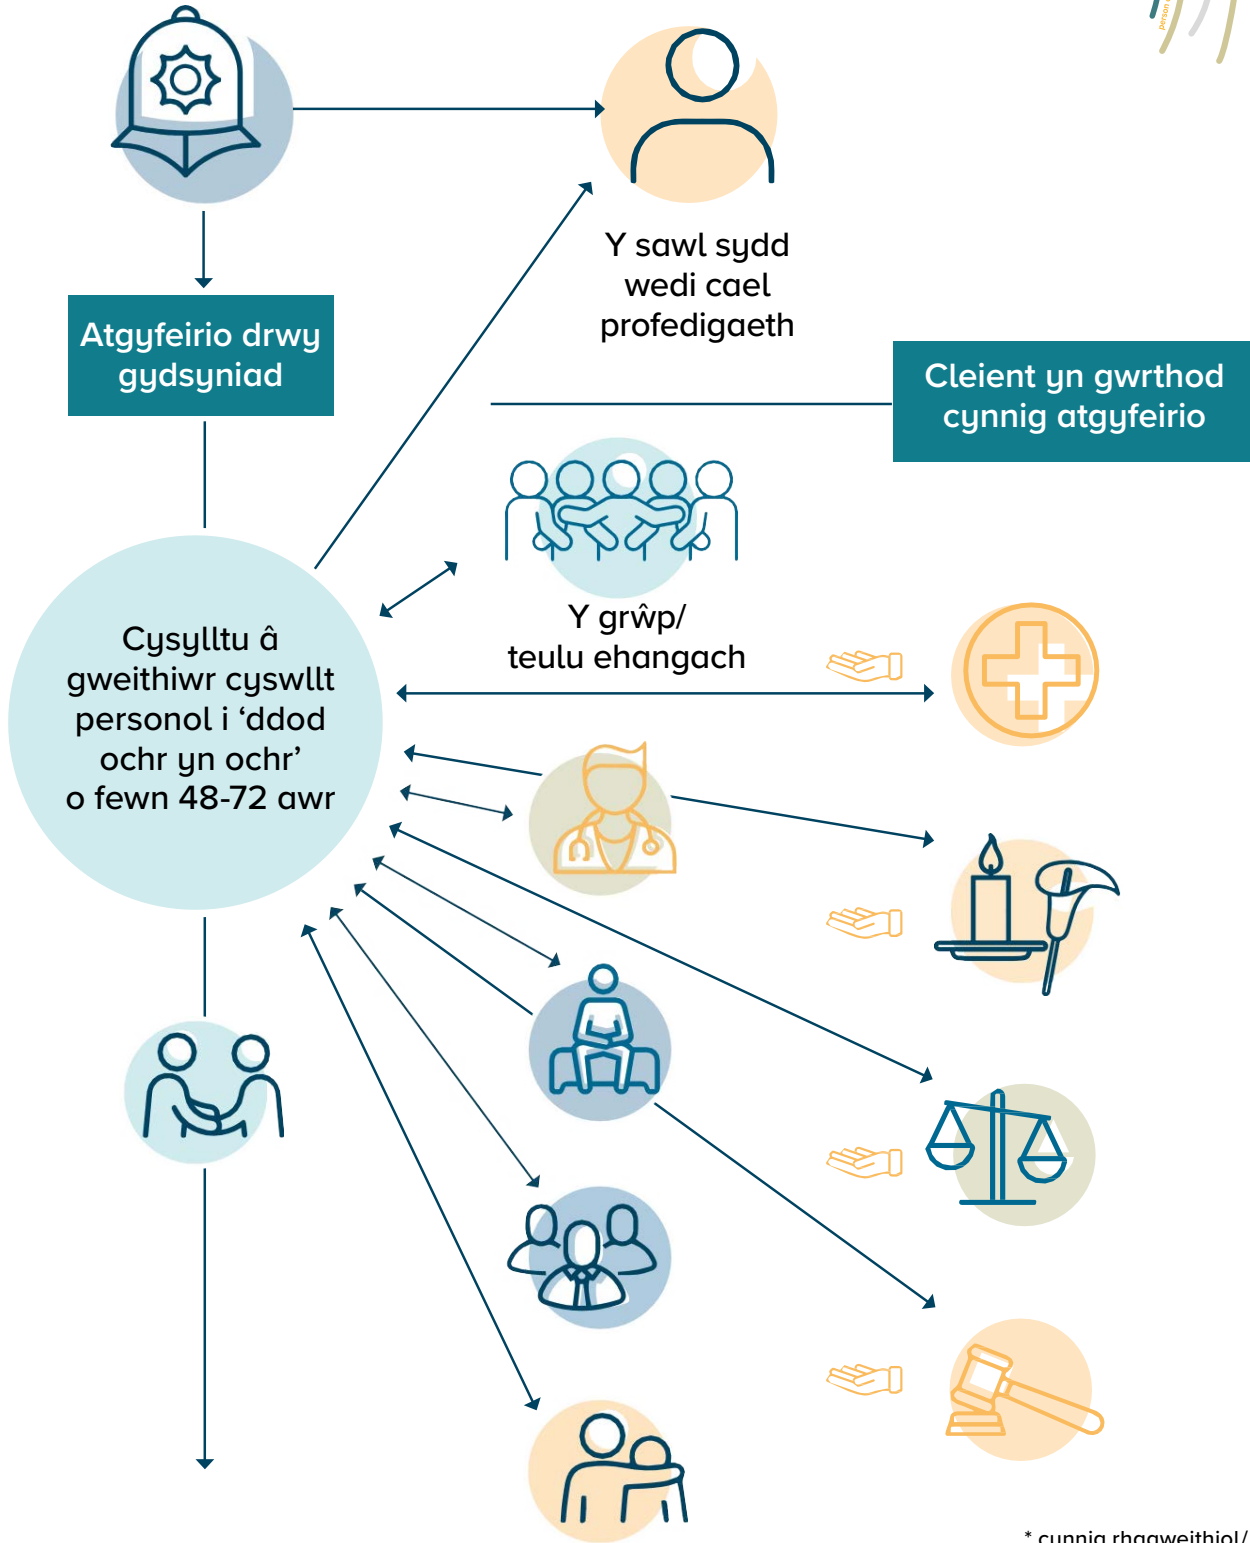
Atgyfeirio drwy gydsyniad

Y sawl sydd wedi cael profedigaeth

Cleient yn gwrthod cynnig atgyfeirio

Y grŵp/ teulu ehangach

Cysylltu â gweithiwr cyswllt personol i 'ddod ochr yn ochr' o fewn 48-72 awr

* cynnig rhagweithiol/